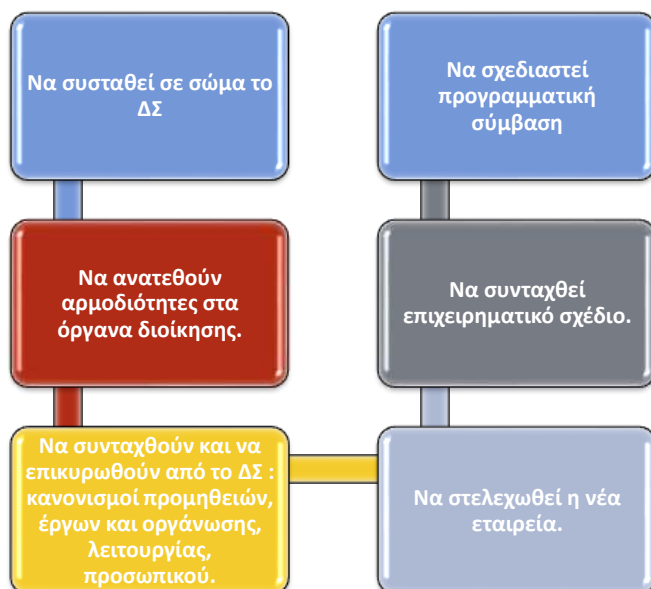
Να συσταθεί σε σώμα το ΔΣ

Να ανατεθούν αρμοδιότητες στα όργανα διοίκησης.

Να συνταχθούν και να επικυρωθούν από το ΔΣ : κανονισμοί προμηθειών, έργων και οργάνωσης, λειτουργίας, προσωπικού.

Να σχεδιαστεί προγραμματική σύμβαση

Να συνταχθεί επιχειρηματικό σχέδιο.

Να στελεχωθεί η νέα εταιρεία.